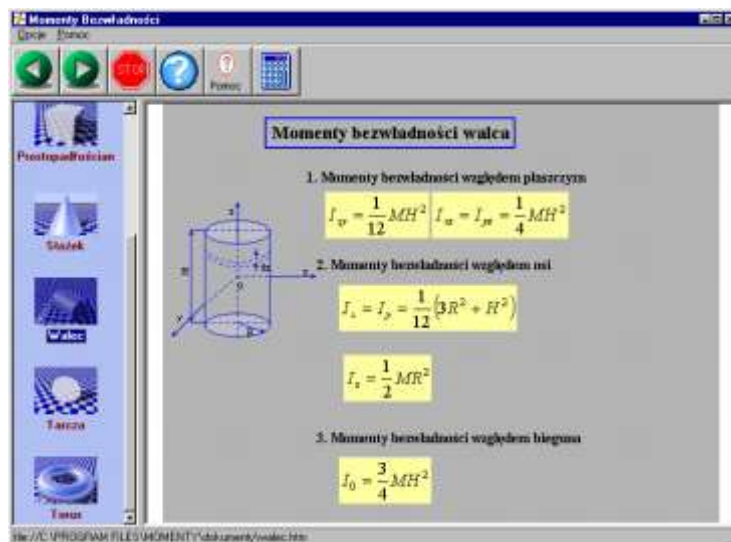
Momenty Bezwładności
Opcje Pomoc
STOP
Pomoc
Prostopadłościan
Stożek
Walec
Tarcza
Torus
Momenty bezwładności walca
1. Momenty bezwładności względem płaszczyzn
$I_{xy} = \frac{1}{12}MH^2$ $I_{xz} = I_{yz} = \frac{1}{4}MH^2$
2. Momenty bezwładności względem osi
$I_x = I_y = \frac{1}{12}(3R^2 + H^2)$
$I_z = \frac{1}{2}MR^2$
3. Momenty bezwładności względem bieguna
$I_0 = \frac{3}{4}MH^2$
z
H
y
x
0
R
file://C:\PROGRAM FILES\MOMENTY\dokumenty\walec.htm